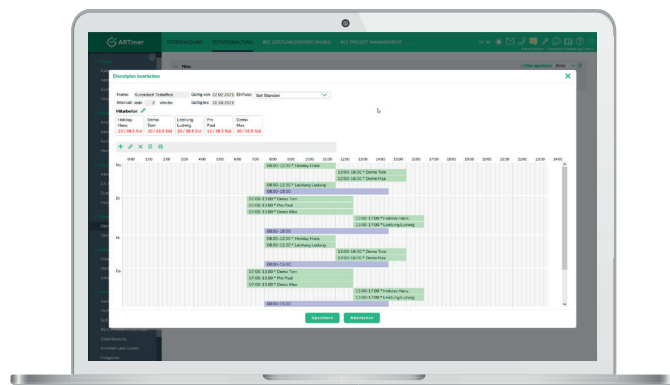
ARTimer

ZEITERFASSUNG

DIENSTPLANUNG

ACL LEISTUNGSERFASSUNG

ACL PROJECT MANAGEMENT

Dienstplan bearbeiten

Name: Kontaktlernt Teilelfice Gültig von: 22.02.2025 Einheit: Soll Stunden

Intervall: Jede 2 Woche Gültig bis: 15.03.2025

Mitarbeiter

| Holiday Hans | Demo Tom | Leistung Ludwig | Pro Paul | Demo Max |
|---|---|---|---|---|
| 21 / 38.5 Std. | 20 / 38.5 Std. | 20 / 38.5 Std. | 11 / 38.5 Std. | 20 / 38.5 Std. |

0:00 1:00 2:00 3:00 4:00 5:00 6:00 7:00 8:00 9:00 10:00 11:00 12:00 13:00 14:00 15:00 16:00 17:00 18:00 19:00 20:00 21:00 22:00 23:00 24:00

Mo
08:00-12:00 * Holiday Hans
12:00-18:00 * Demo Tom
12:00-18:00 * Demo Max
08:00-12:00 * Leistung Ludwig
08:00-15:00

Di
07:00-13:00 * Demo Tom
07:00-13:00 * Pro Paul
07:00-13:00 * Demo Max
13:00-17:00 * Holiday Hans
13:00-17:00 * Leistung Ludwig
08:00-15:00

Mi
08:00-12:00 * Holiday Hans
08:00-12:00 * Leistung Ludwig
12:00-18:00 * Demo Tom
12:00-18:00 * Demo Max
08:00-15:00

Do
07:00-13:00 * Demo Tom
07:00-13:00 * Pro Paul
07:00-13:00 * Demo Max
13:00-17:00 * Holiday Hans
13:00-17:00 * Leistung Ludwig
08:00-15:00

Speichern

Abbrechen